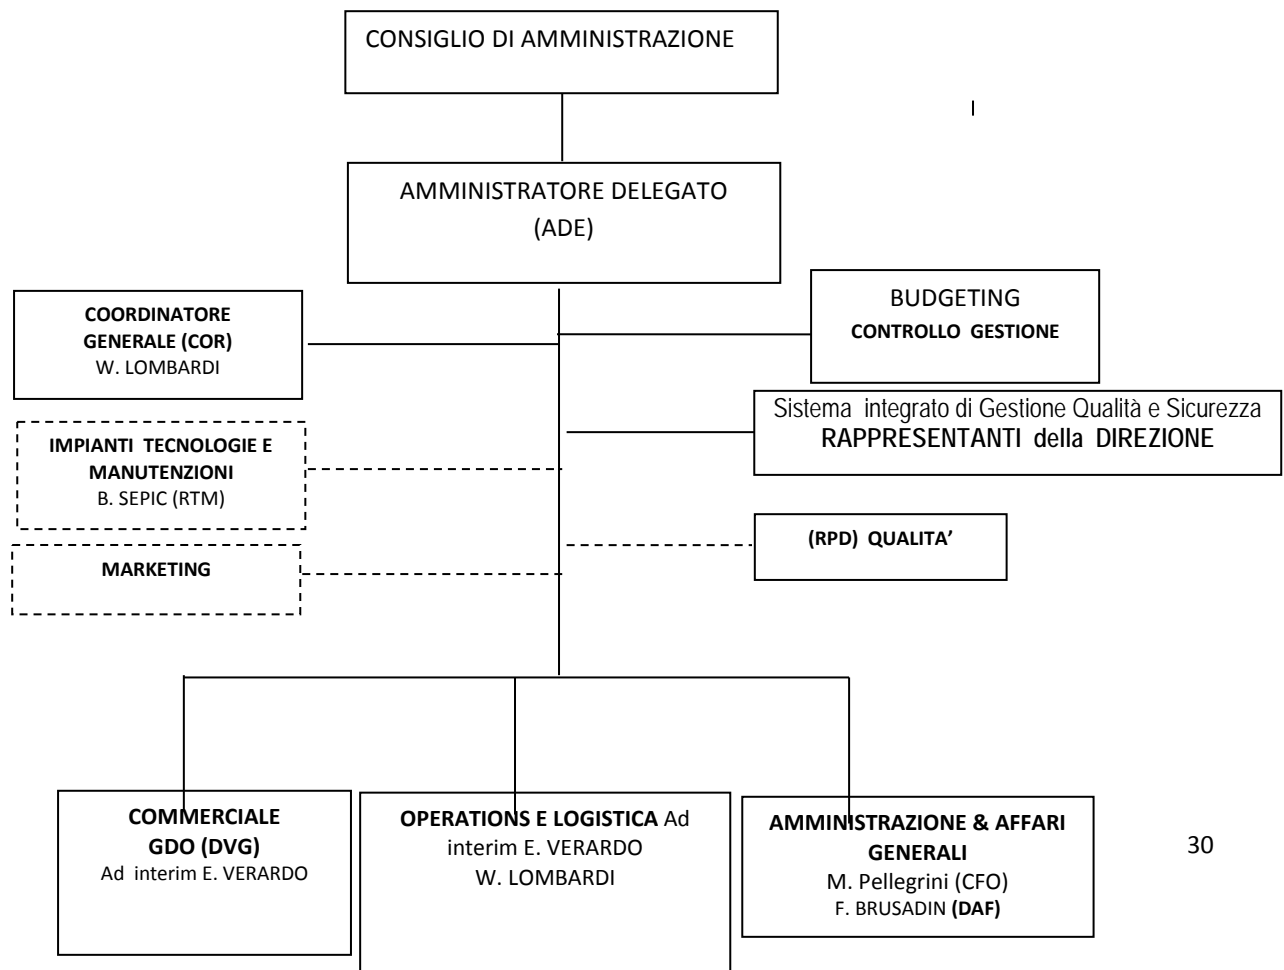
CONSIGLIO DI AMMINISTRAZIONE

AMMINISTRATORE DELEGATO
(ADE)

COORDINATORE GENERALE (COR)
W. LOMBARDI

BUDGETING
CONTROLLO GESTIONE

Sistema integrato di Gestione Qualità e Sicurezza
RAPPRESENTANTI della DIREZIONE

IMPIANTI TECNOLOGIE E MANUTENZIONI
B. SEPIC (RTM)

(RPD) QUALITA'

MARKETING

COMMERCIALE
GDO (DVG)
Ad interim E. VERARDO

OPERATIONS E LOGISTICA Ad interim E. VERARDO
W. LOMBARDI

AMMINISTRAZIONE & AFFARI GENERALI
M. Pellegrini (CFO)
F. BRUSADIN (DAF)

30